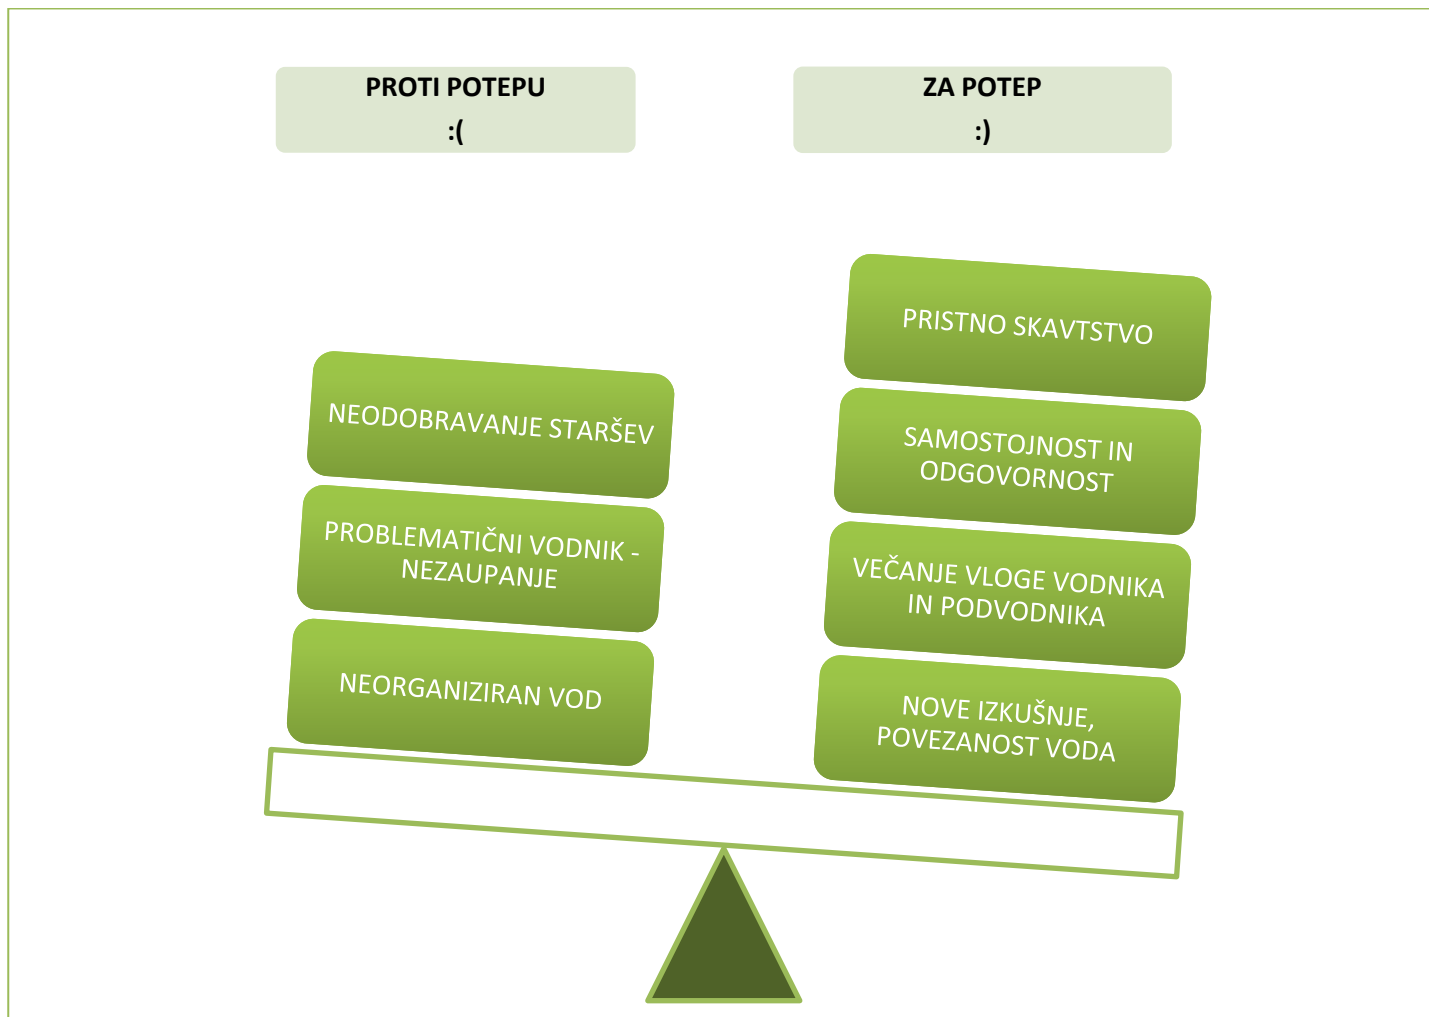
PROTI POTEPU
:(

ZA POTEP
:)

NEODOBRAVANJE STARŠEV

PROBLEMATIČNI VODNIK - NEZAUPANJE

NEORGANIZIRAN VOD

PRISTNO SKAVTSTVO

SAMOSTOJNOST IN ODGOVORNOST

VEČANJE VLOGE VODNIKA IN PODVODNIKA

NOVE IZKUŠNJE, POVEZANOST VODA